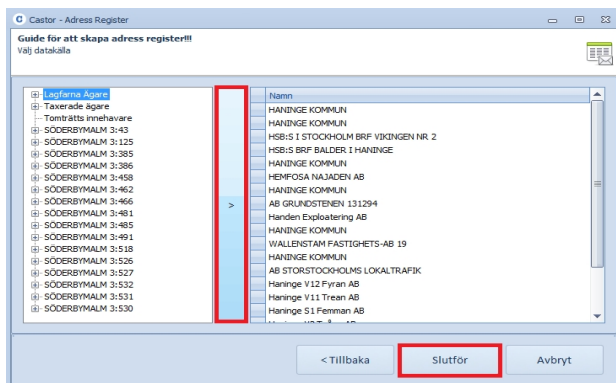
Castor - Adress Register

Guide för att skapa adress register!!!
Välj datakälla

Lagfarna Ägare
Taxerade ägare
Tomträtts innehavare
SÖDERBYMALM 3:43
SÖDERBYMALM 3:125
SÖDERBYMALM 3:385
SÖDERBYMALM 3:386
SÖDERBYMALM 3:458
SÖDERBYMALM 3:462
SÖDERBYMALM 3:466
SÖDERBYMALM 3:481
SÖDERBYMALM 3:485
SÖDERBYMALM 3:491
SÖDERBYMALM 3:518
SÖDERBYMALM 3:526
SÖDERBYMALM 3:527
SÖDERBYMALM 3:532
SÖDERBYMALM 3:531
SÖDERBYMALM 3:530

>

| Namn |
|---|
| HANINGE KOMMUN |
| HANINGE KOMMUN |
| HSB:S I STOCKHOLM BRF VIKINGEN NR 2 |
| HSB:S BRF BALDER I HANINGE |
| HANINGE KOMMUN |
| HEMFOSA NAJADEN AB |
| HANINGE KOMMUN |
| AB GRUNDSTENEN 131294 |
| Handen Exploatering AB |
| HANINGE KOMMUN |
| WALLENSTAM FASTIGHETS-AB 19 |
| HANINGE KOMMUN |
| AB STORSTOCKHOLMS LOKALTRAFIK |
| Haninge V12 Fyran AB |
| Haninge V11 Trean AB |
| Haninge S1 Femman AB |
| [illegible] |

< Tillbaka
Slutför
Avbryt